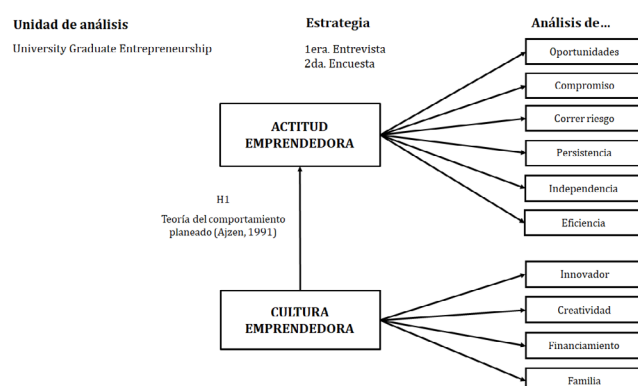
Unidad de análisis

University Graduate Entrepreneurship

Estrategia

1era. Entrevista
2da. Encuesta

Análisis de...

Oportunidades

Compromiso

Correr riesgo

Persistencia

Independencia

Eficiencia

ACTITUD EMPRENDEDORA

H1

Teoría del comportamiento planeado (Ajzen, 1991)

CULTURA EMPRENDEDORA

Innovador

Creatividad

Financiamiento

Familia